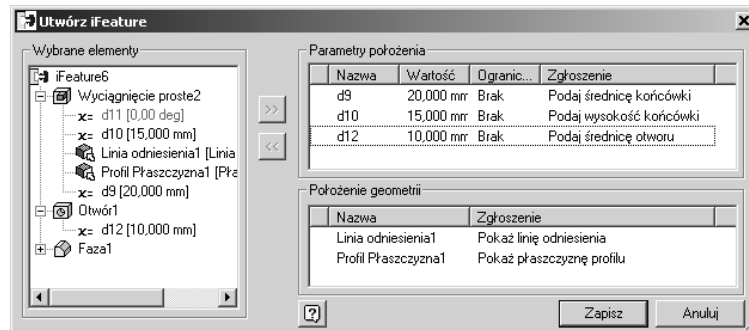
Utwórz iFeature

Wybrane elementy

iFeature6
Wyciągnięcie proste2
x= d11 [0,00 deg]
x= d10 [15,000 mm]
Linia odniesienia1 [Linia
Profil Płaszczyzna1 [Pła
x= d9 [20,000 mm]
Otwór1
x= d12 [10,000 mm]
Faza1

>>
<<

Parametry położenia

| Nazwa | Wartość | Ogranic... | Zgłoszenie |
|---|---|---|---|
| d9 | 20,000 mm | Brak | Podaj średnicę końcówki |
| d10 | 15,000 mm | Brak | Podaj wysokość końcówki |
| d12 | 10,000 mm | Brak | Podaj średnicę otworu |

Położenie geometrii

| Nazwa | Zgłoszenie |
|---|---|
| Linia odniesienia1 | Pokaż linię odniesienia |
| Profil Płaszczyzna1 | Pokaż płaszczyznę profilu |

?
Zapisz
Anuluj